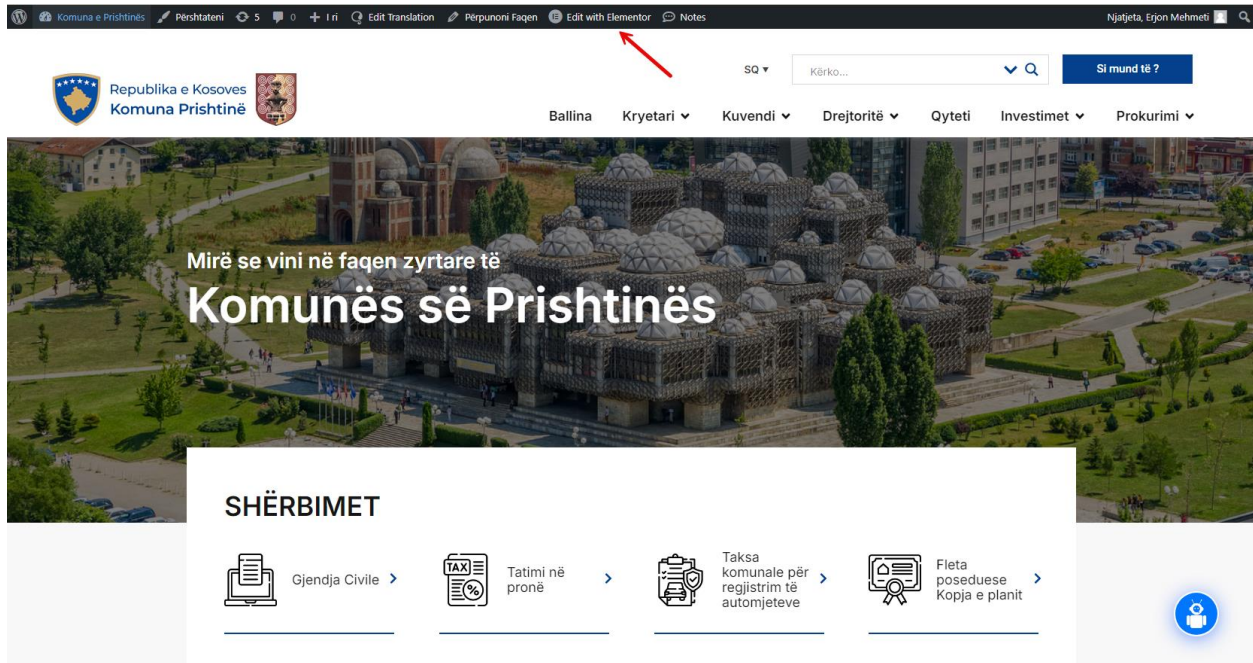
Komuna e Prishtinës Përshtateni 5 0 + I ri Edit Translation Përpunoni Faqen Edit with Elementor Notes

Njatjeta, Erjon Mehmeti

Republika e Kosoves
Komuna Prishtinë

SQ ▾ Kërko... Si mund të ?

Ballina Kryetari Kuvendi Drejtoritë Qyteti Investimet Prokurimi

Mirë se vini në faqen zyrtare të
Komunës së Prishtinës

SHËRBIMET

Gjendja Civile

TAX
Tatimi në pronë

Taksa komunale për regjistrim të automjeteve

Fleta poseduese Kopja e planit